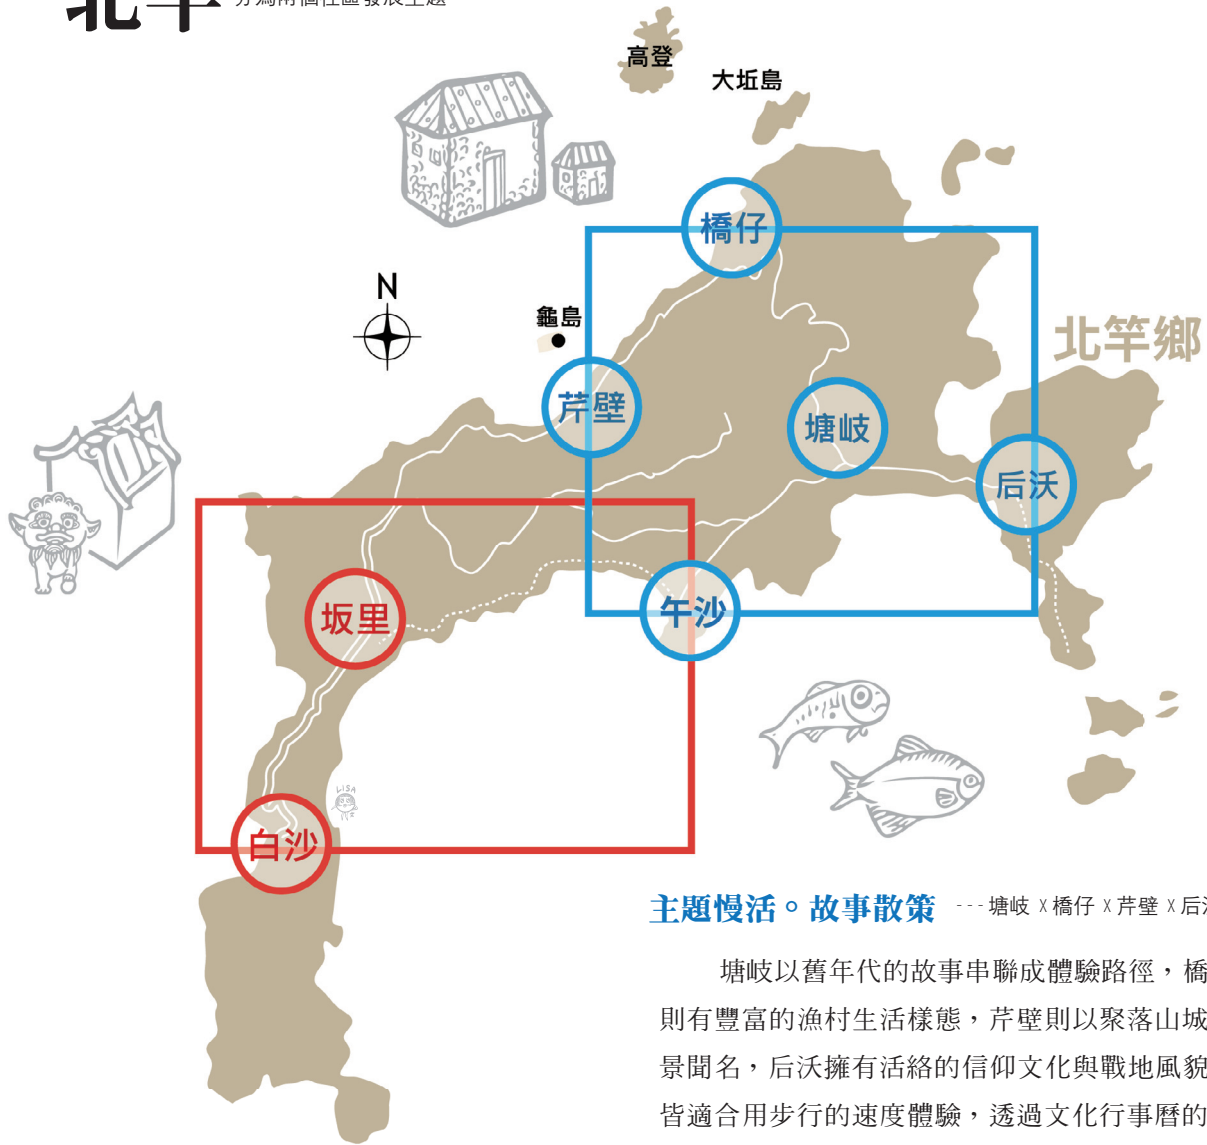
北竿 分為兩個社區發展主題

高登

大坵島

N

龜島

橋仔

芹壁

塘岐

后沃

北竿鄉

午沙

坂里

白沙

LISA

主題慢活。故事散策 ---塘岐 x 橋仔 x 芹壁 x 后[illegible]

塘岐以舊年代的故事串聯成體驗路徑，橋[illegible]則有豐富的漁村生活樣態，芹壁則以聚落山城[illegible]景聞名，后沃擁有活絡的信仰文化與戰地風貌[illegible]皆適合用步行的速度體驗，透過文化行事曆的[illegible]